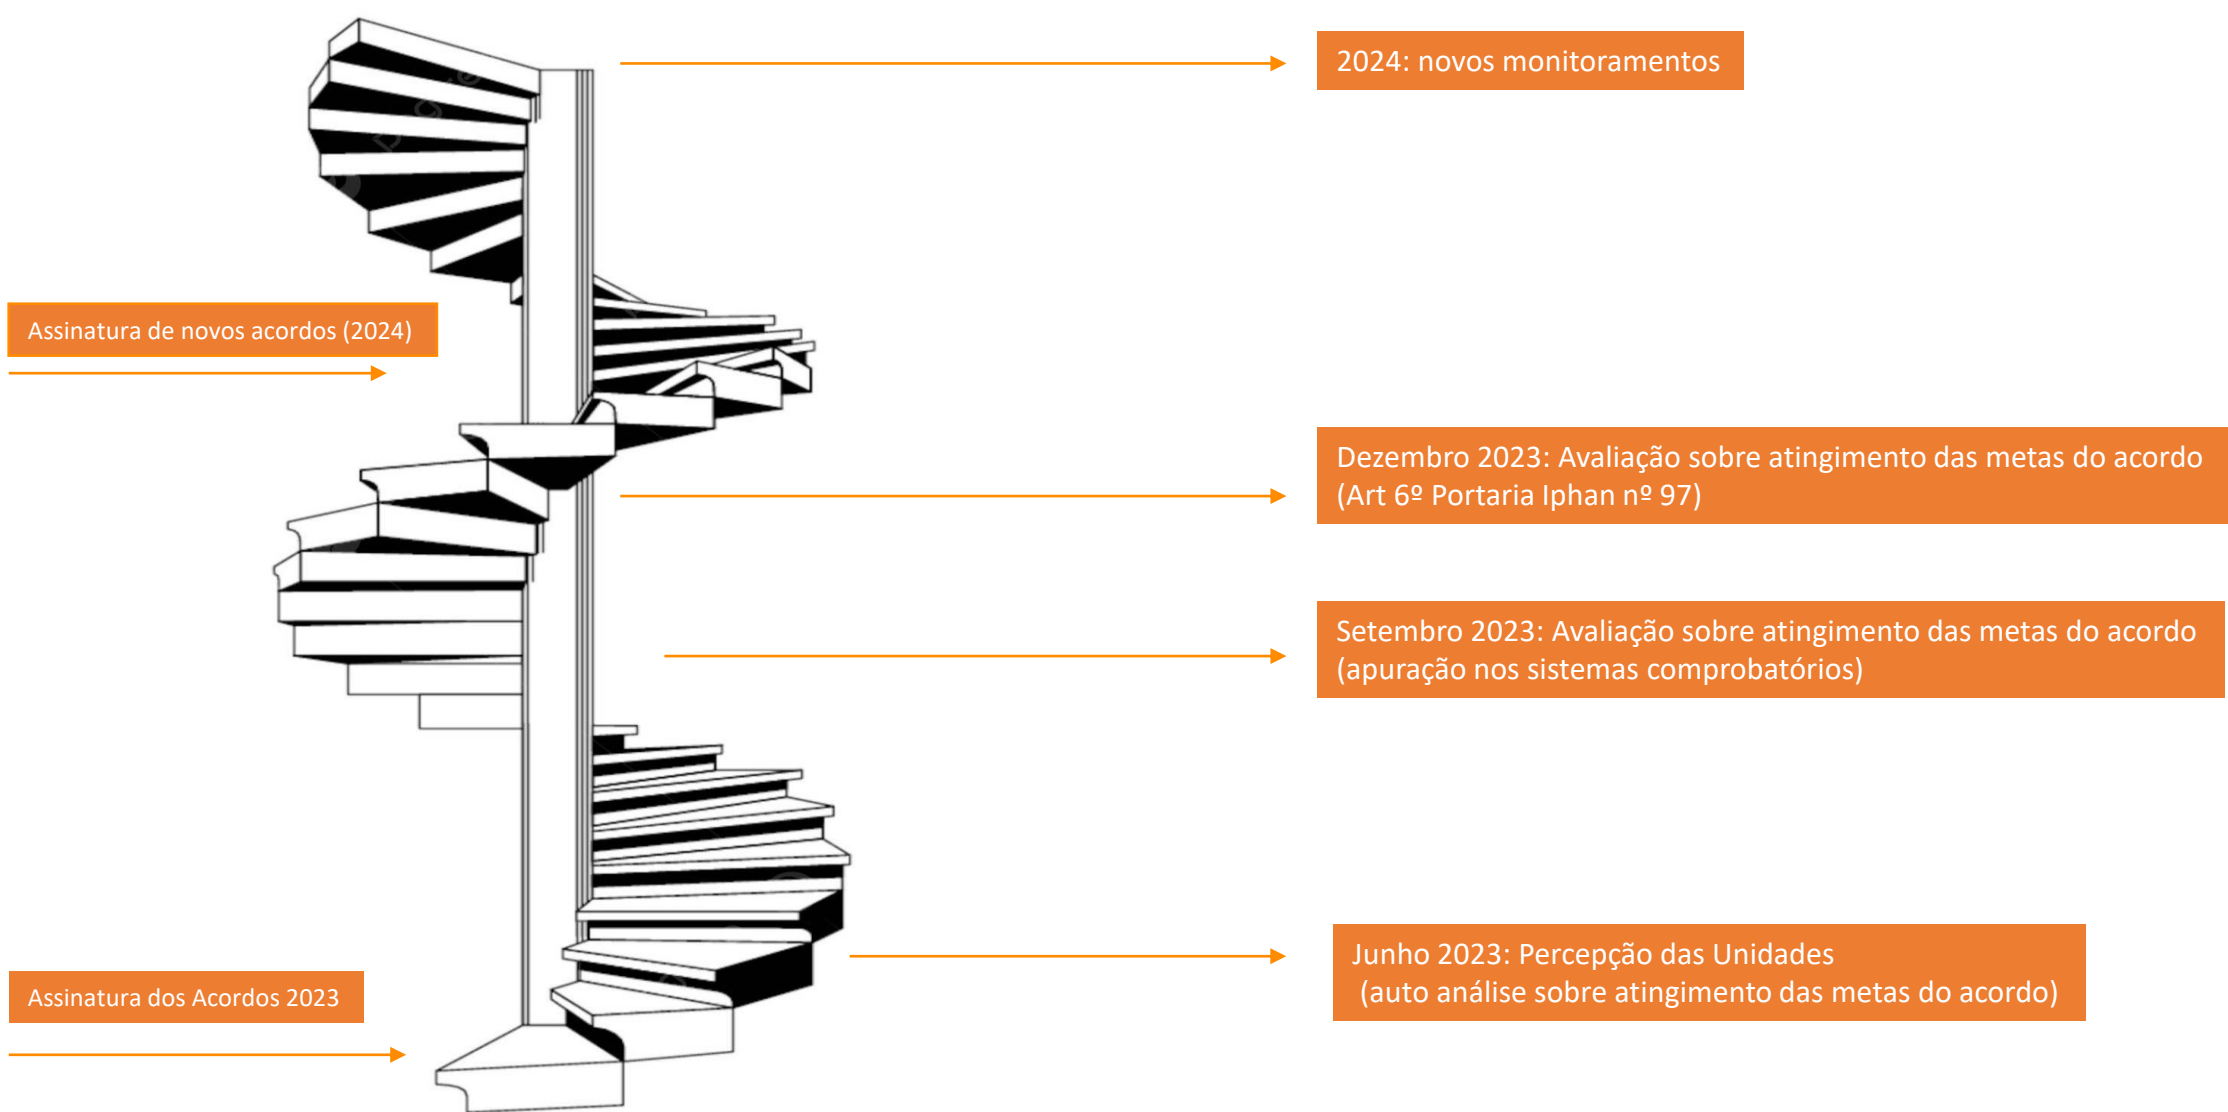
2024: novos monitoramentos

Assinatura de novos acordos (2024)

Dezembro 2023: Avaliação sobre atingimento das metas do acordo (Art 6º Portaria Iphan nº 97)

Setembro 2023: Avaliação sobre atingimento das metas do acordo (apuração nos sistemas comprobatórios)

Junho 2023: Percepção das Unidades (auto análise sobre atingimento das metas do acordo)

Assinatura dos Acordos 2023